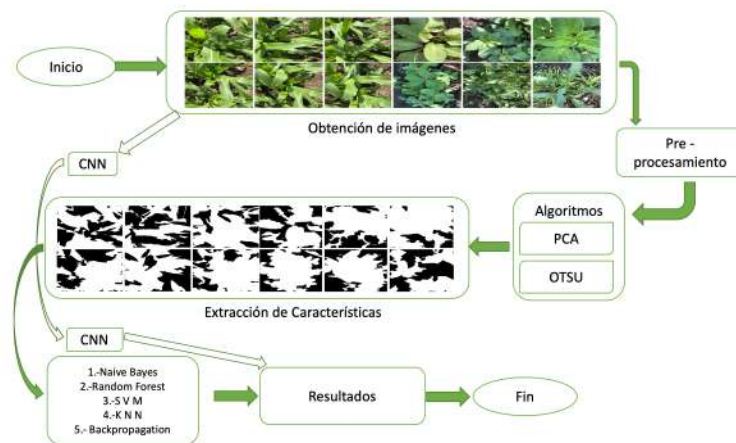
Inicio

Obtención de imágenes

Pre - procesamiento

CNN

Algoritmos

PCA

OTSU

Extracción de Características

CNN

1.-Naive Bayes
2.-Random Forest
3.-S V M
4.-K N N
5.- Backpropagation

Resultados

Fin